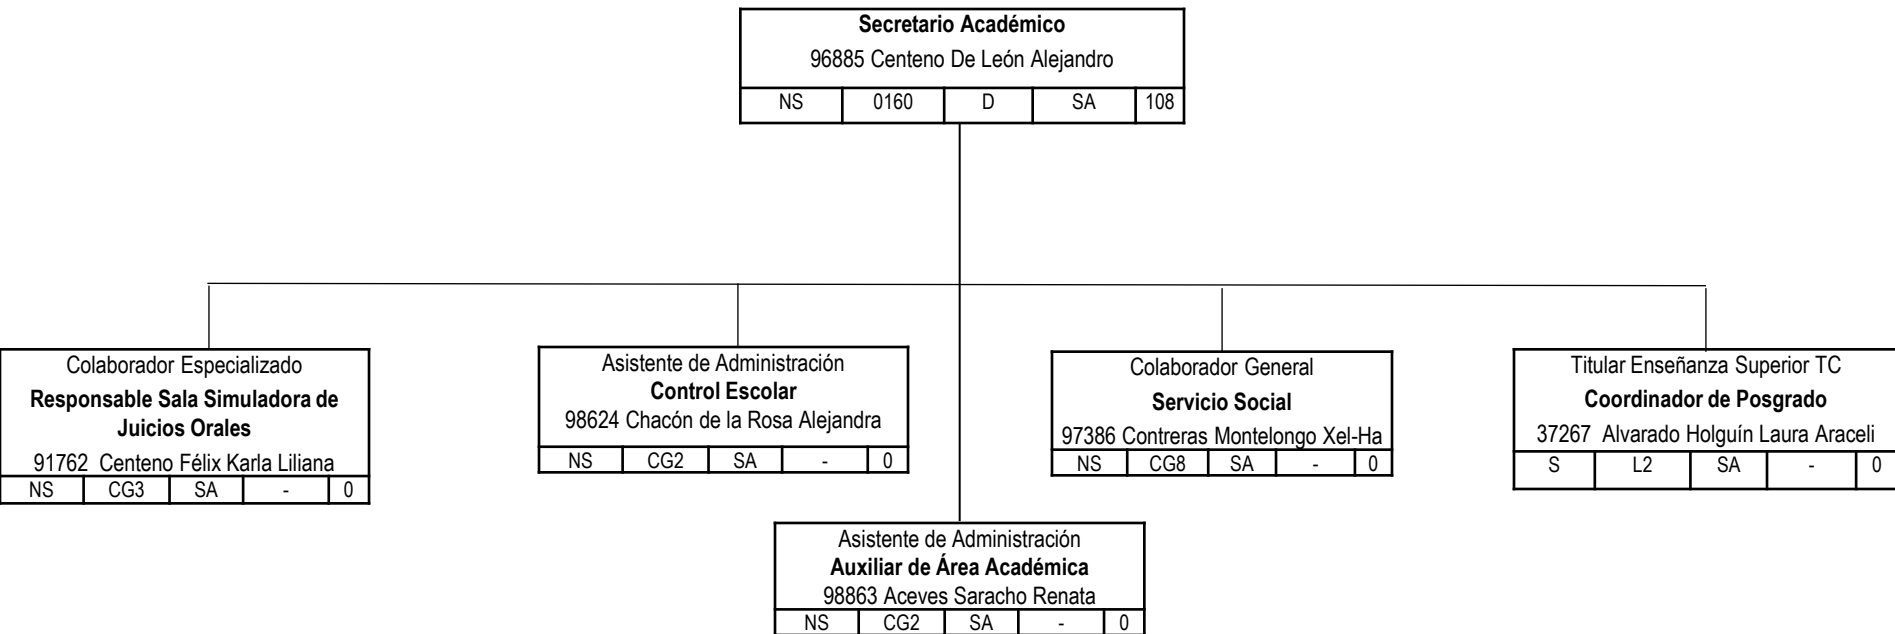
**Secretario Académico**
96885 Centeno De León Alejandro

| NS | 0160 | D | SA | 108 |
|---|---|---|---|---|

Colaborador Especializado
**Responsable Sala Simuladora de Juicios Orales**
91762 Centeno Félix Karla Liliana

| NS | CG3 | SA | - | 0 |
|---|---|---|---|---|

Asistente de Administración
**Control Escolar**
98624 Chacón de la Rosa Alejandra

| NS | CG2 | SA | - | 0 |
|---|---|---|---|---|

Colaborador General
**Servicio Social**
97386 Contreras Montelongo Xel-Ha

| NS | CG8 | SA | - | 0 |
|---|---|---|---|---|

Titular Enseñanza Superior TC
**Coordinador de Posgrado**
37267 Alvarado Holguín Laura Araceli

| S | L2 | SA | - | 0 |
|---|---|---|---|---|

Asistente de Administración
**Auxiliar de Área Académica**
98863 Aceves Saracho Renata

| NS | CG2 | SA | - | 0 |
|---|---|---|---|---|